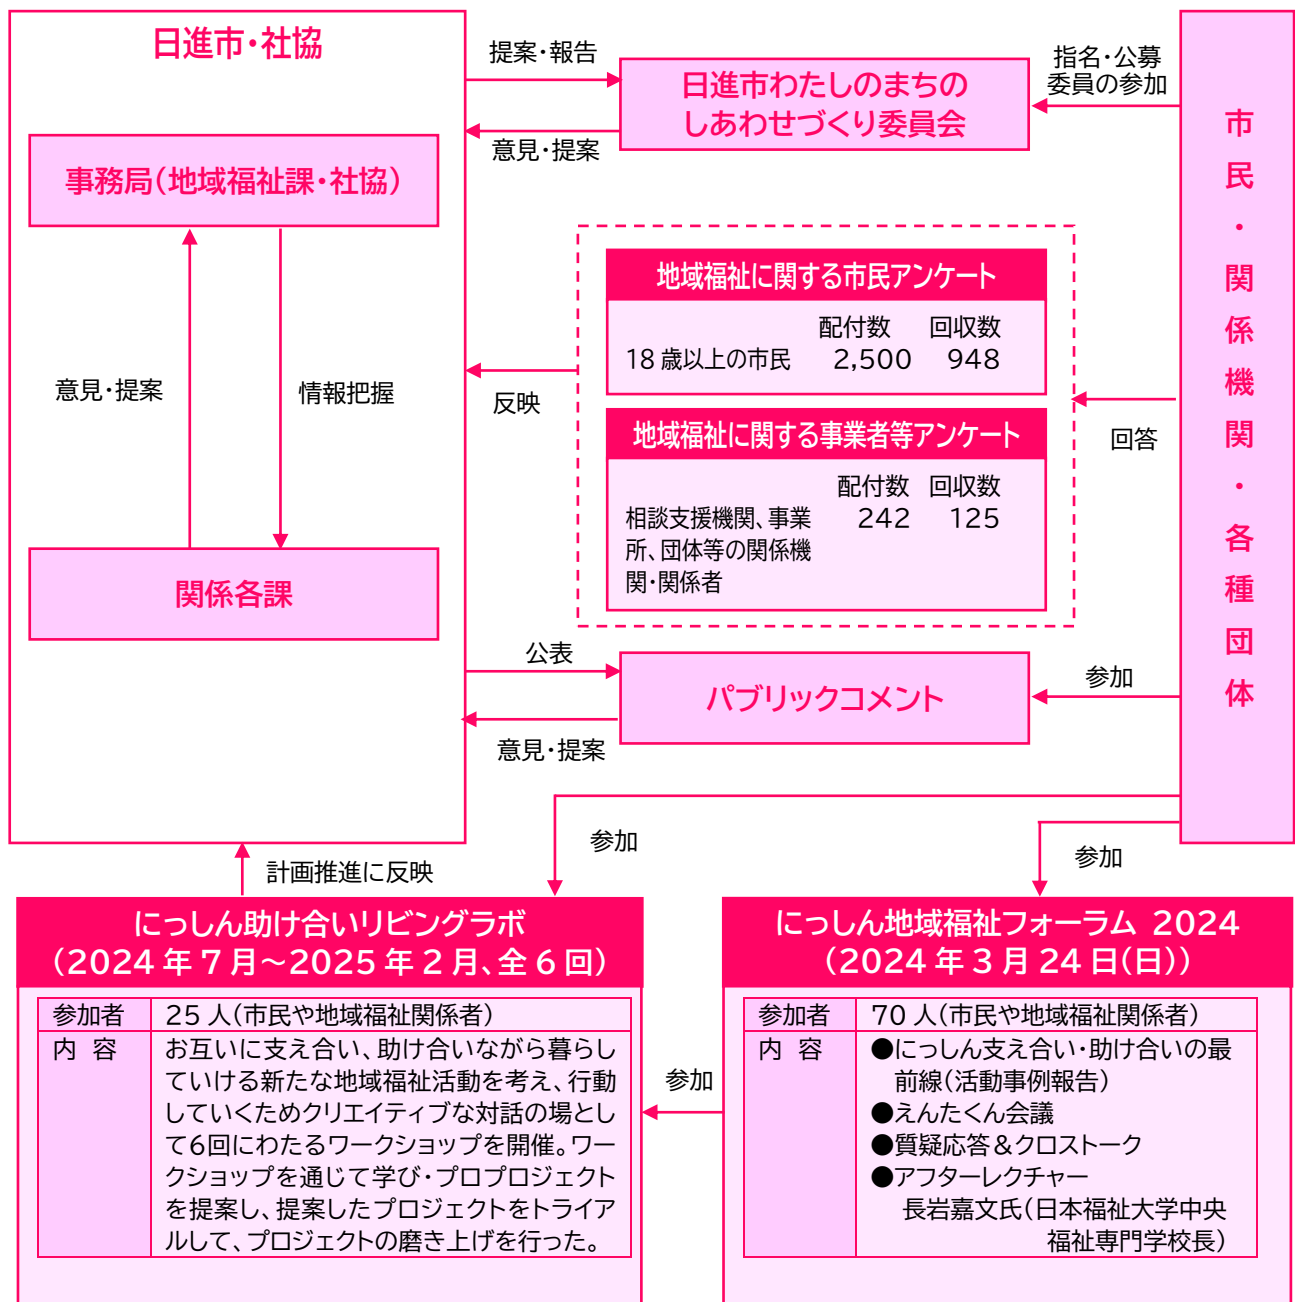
日進市・社協

事務局（地域福祉課・社協）

意見・提案

情報把握

関係各課

提案・報告

意見・提案

日進市わたしのまちのしあわせづくり委員会

指名・公募委員の参加

市民・関係機関・各種団体

反映

地域福祉に関する市民アンケート

| | 配付数 | 回収数 |
|---|---|---|
| 18 歳以上の市民 | 2,500 | 948 |

地域福祉に関する事業者等アンケート

| | 配付数 | 回収数 |
|---|---|---|
| 相談支援機関、事業所、団体等の関係機関・関係者 | 242 | 125 |

回答

公表

パブリックコメント

意見・提案

参加

参加

参加

計画推進に反映

にっしん助け合いリビングラボ（2024 年 7 月～2025 年 2 月、全 6 回）

| 参加者 | 25 人（市民や地域福祉関係者） |
|---|---|
| 内　容 | お互いに支え合い、助け合いながら暮らしていける新たな地域福祉活動を考え、行動していくためクリエイティブな対話の場として6回にわたるワークショップを開催。ワークショップを通じて学び・プロプロジェクトを提案し、提案したプロジェクトをトライアルして、プロジェクトの磨き上げを行った。 |

参加

にっしん地域福祉フォーラム 2024（2024 年 3 月 24 日(日)）

| 参加者 | 70 人（市民や地域福祉関係者） |
|---|---|
| 内　容 | ●にっしん支え合い・助け合いの最前線（活動事例報告）<br>●えんたくん会議<br>●質疑応答＆クロストーク<br>●アフターレクチャー<br>長岩嘉文氏（日本福祉大学中央福祉専門学校長） |